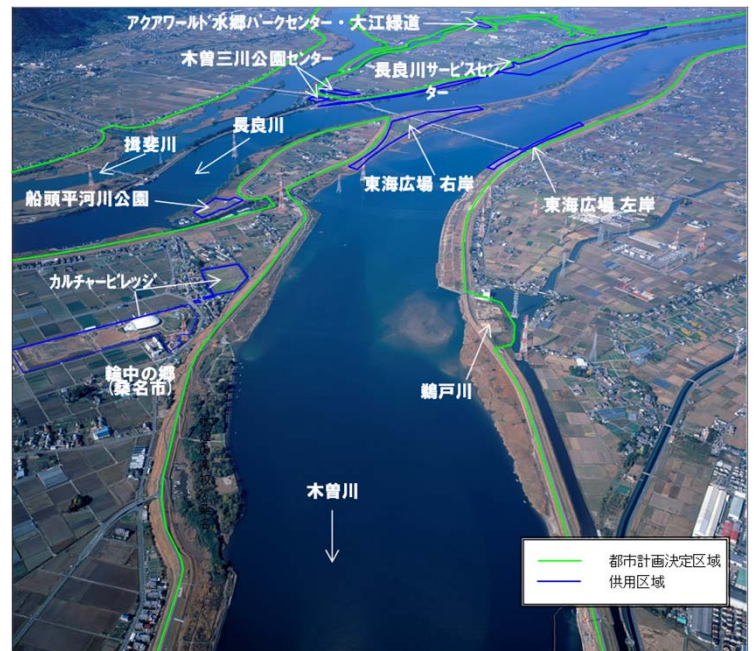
アクアワールド水郷パークセンター・大江緑道

木曽三川公園センター

長良川サービスセンター

長良川

揖斐川

東海広場 右岸

東海広場 左岸

船頭平河川公園

カルチャービレッジ

輪中の郷（桑名市）

鵜戸川

木曽川

都市計画決定区域
供用区域